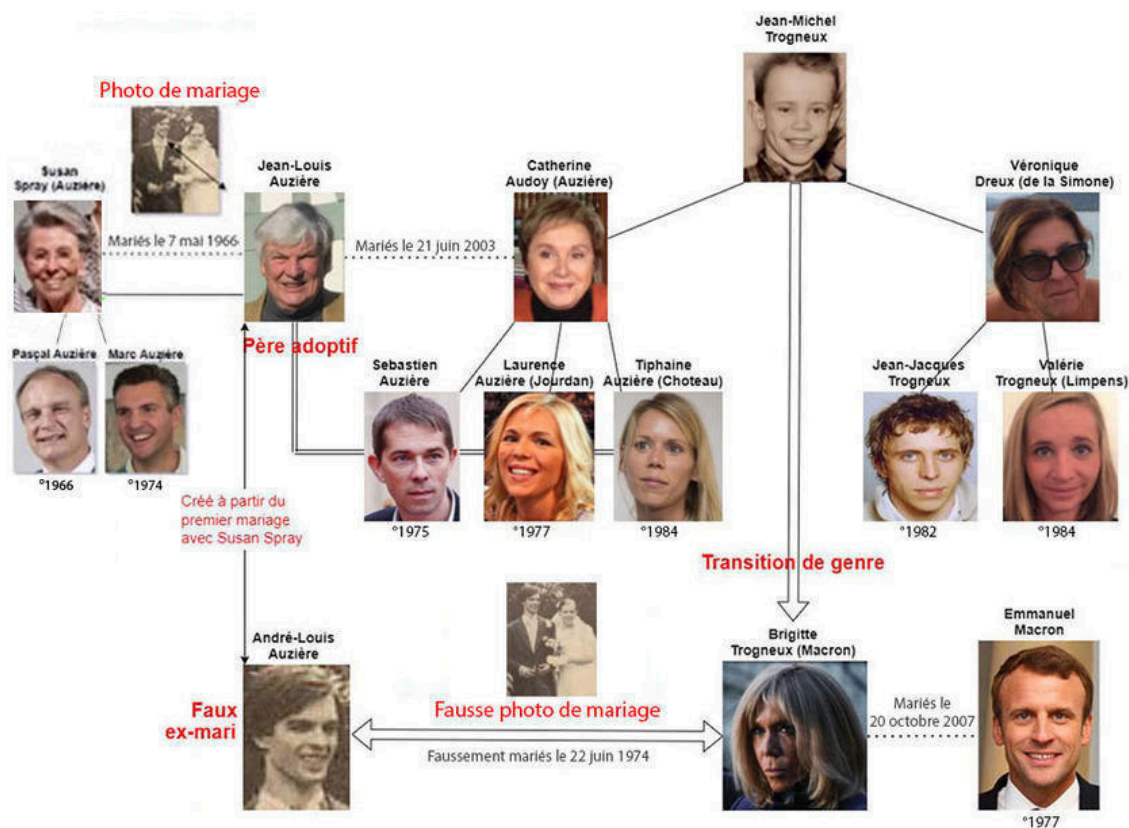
Jean-Michel Trogneux

Photo de mariage

Susan Spray (Auzière)

Jean-Louis Auzière

Catherine Audoy (Auzière)

Véronique Dreux (de la Simone)

Mariés le 7 mai 1966

Mariés le 21 juin 2003

Père adoptif

Pascal Auzière

Marc Auzière

Sebastien Auzière

Laurence Auzière (Jourdan)

Tiphaine Auzière (Choteau)

Jean-Jacques Trogneux

Valérie Trogneux (Limpens)

°1966

°1974

Créé à partir du premier mariage avec Susan Spray

°1975

°1977

°1984

°1982

°1984

Transition de genre

André-Louis Auzière

Brigitte Trogneux (Macron)

Emmanuel Macron

Faux ex-mari

Fausse photo de mariage

Mariés le 20 octobre 2007

Faussement mariés le 22 juin 1974

°1977